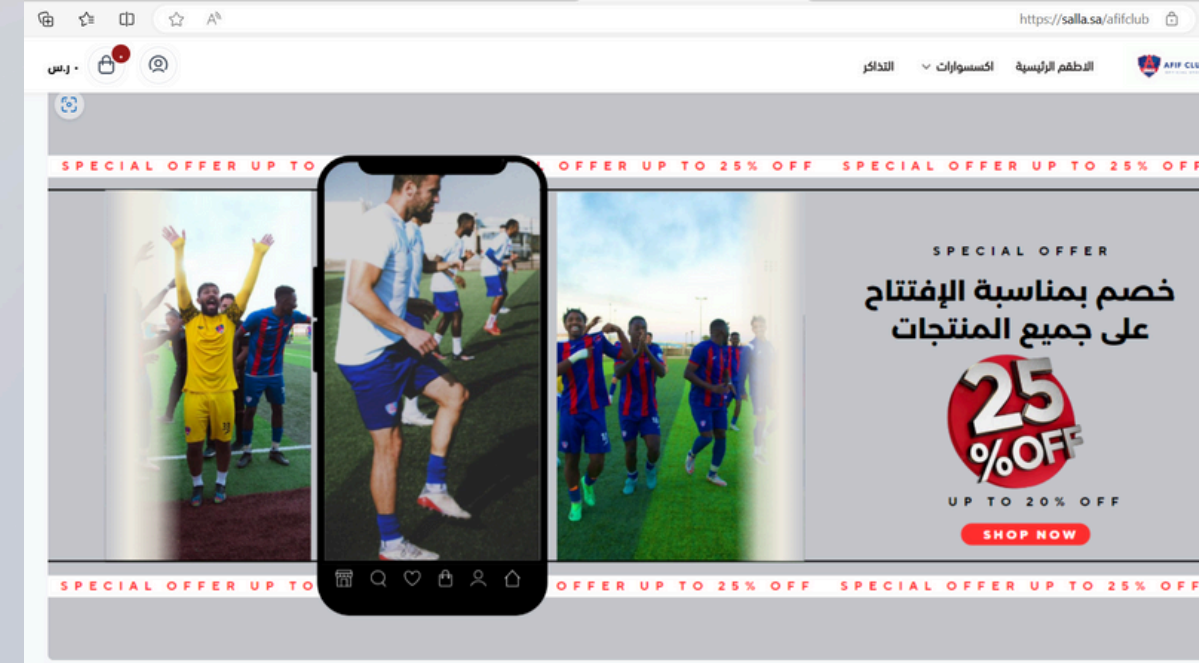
https://salla.sa/afifclub

AFIF CLU

الاطقم الرئيسية اكسسوارات التذاكر

٠ ر.س

SPECIAL OFFER UP TO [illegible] OFFER UP TO 25% OFF SPECIAL OFFER UP TO 25% OFF

SPECIAL OFFER

خصم بمناسبة الإفتتاح على جميع المنتجات

25 %OFF

UP TO 20% OFF

SHOP NOW

SPECIAL OFFER UP TO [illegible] OFFER UP TO 25% OFF SPECIAL OFFER UP TO 25% OFF